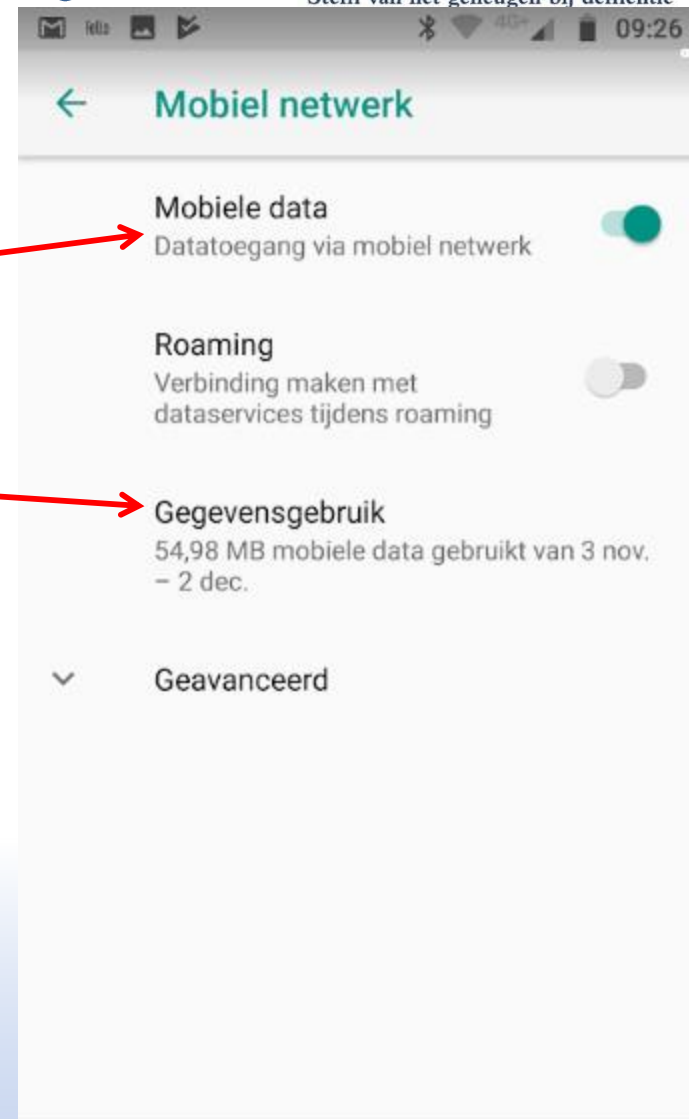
Steun van het geheugen bij dementie

4G+ 09:26

Mobiel netwerk

Mobiele data
Datatoegang via mobiel netwerk

Roaming
Verbinding maken met dataservices tijdens roaming

Gegevensgebruik
54,98 MB mobiele data gebruikt van 3 nov. – 2 dec.

Geavanceerd